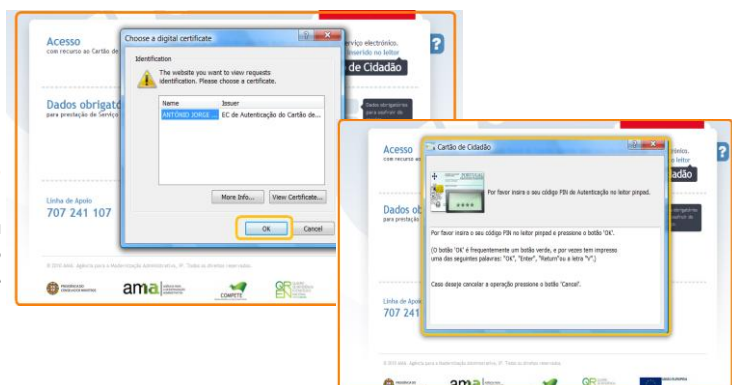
Acesso
com recurso ao Cartão de

Choose a digital certificate

Identification

The website you want to view requests identification. Please choose a certificate.

| Name | Issuer |
|---|---|
| ANTÓNIO JORGE ... | EC de Autenticação do Cartão de... |

More Info... View Certificate...

OK Cancel

serviço electrónico.
inserido no leitor
de Cidadão

?

Dados obrigat
para prestação de Serviço

Dados obrigatórios para aceder ao

Linha de Apoio
707 241 107

© 2010 AMA - Agência para a Modernização Administrativa, IP. Todos os direitos reservados.

ama COMPETE QREN

Acesso
com recurso ao

Cartão de Cidadão

Por favor insira o seu código PIN de Autenticação no leitor pinpad.

Por favor insira o seu código PIN no leitor pinpad e pressione o botão 'OK'.

(O botão 'OK' é frequentemente um botão verde, e por vezes tem impresso uma das seguintes palavras: "OK", "Enter", "Return"ou a letra "V".)

Caso deseje cancelar a operação pressione o botão 'Cancel'.

leitor
dadão

?

Dados o
para prestação

Linha de Apo
707 241

© 2010 AMA - Agência para a Modernização Administrativa, IP. Todos os direitos reservados.

ama QREN